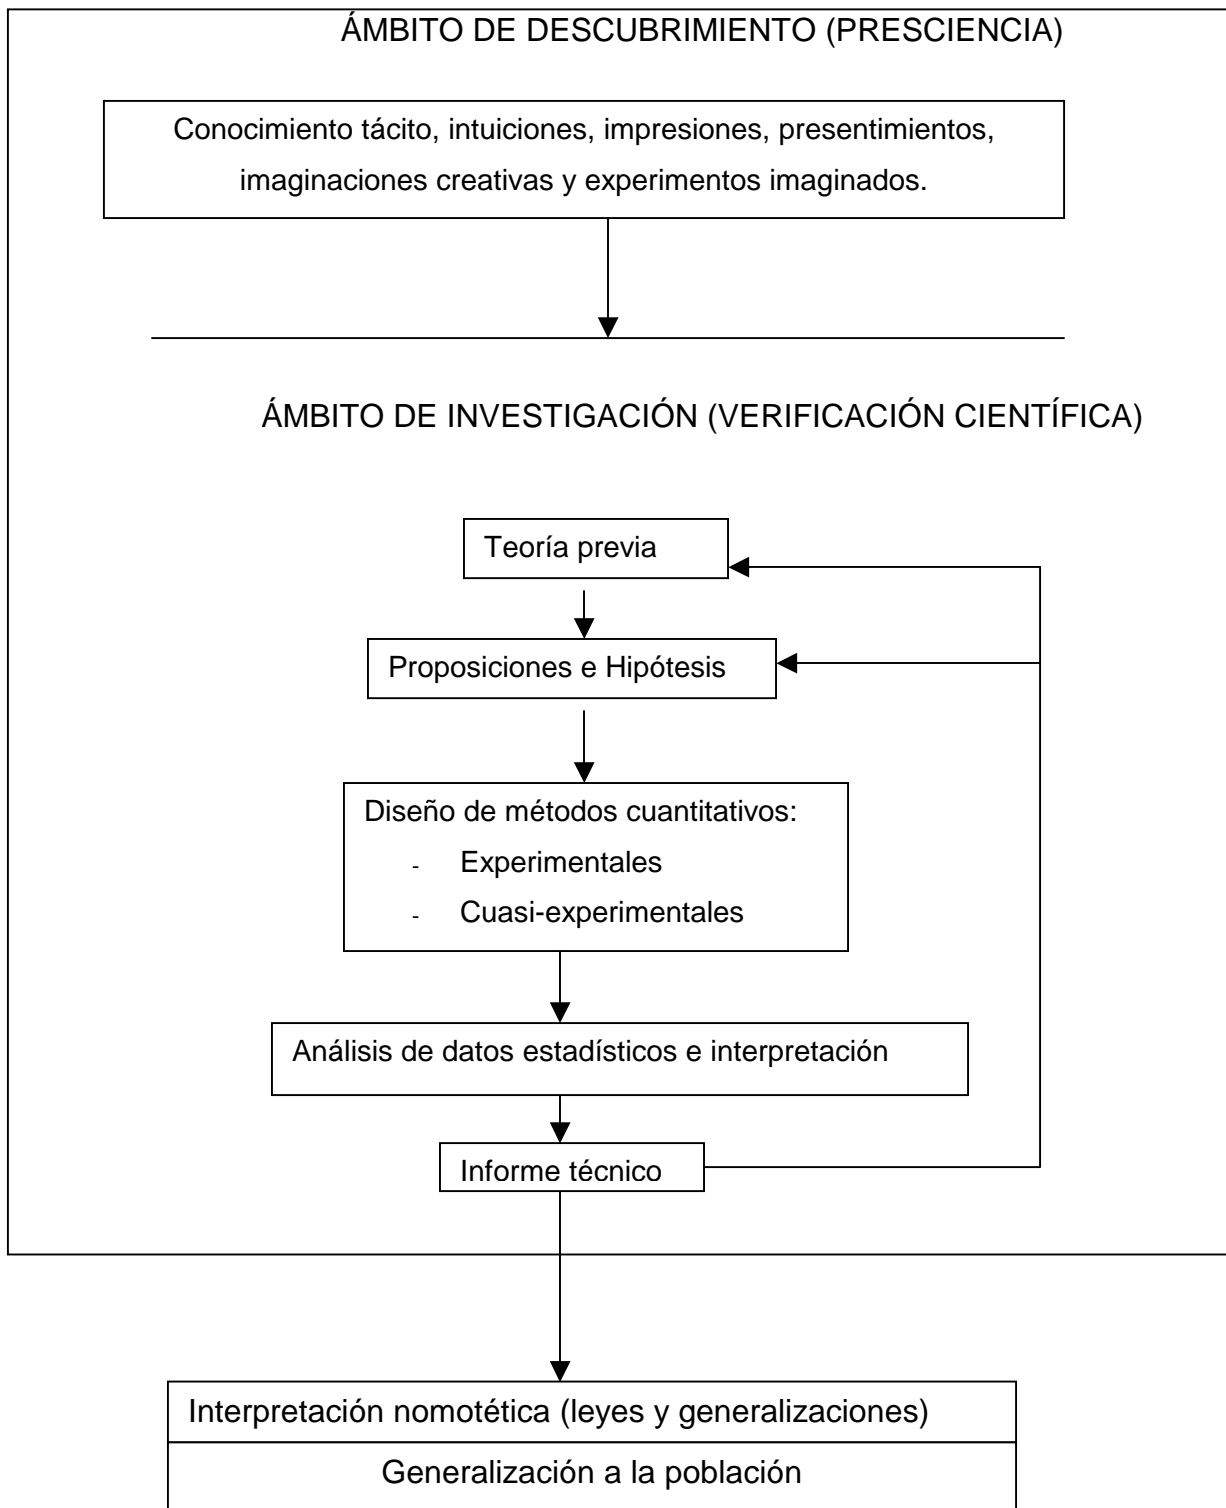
ÁMBITO DE DESCUBRIMIENTO (PRESCIENCIA)

Conocimiento tácito, intuiciones, impresiones, presentimientos, imaginaciones creativas y experimentos imaginados.

ÁMBITO DE INVESTIGACIÓN (VERIFICACIÓN CIENTÍFICA)

Teoría previa

Proposiciones e Hipótesis

Diseño de métodos cuantitativos:
- Experimentales
- Cuasi-experimentales

Análisis de datos estadísticos e interpretación

Informe técnico

Interpretación nomotética (leyes y generalizaciones)

Generalización a la población